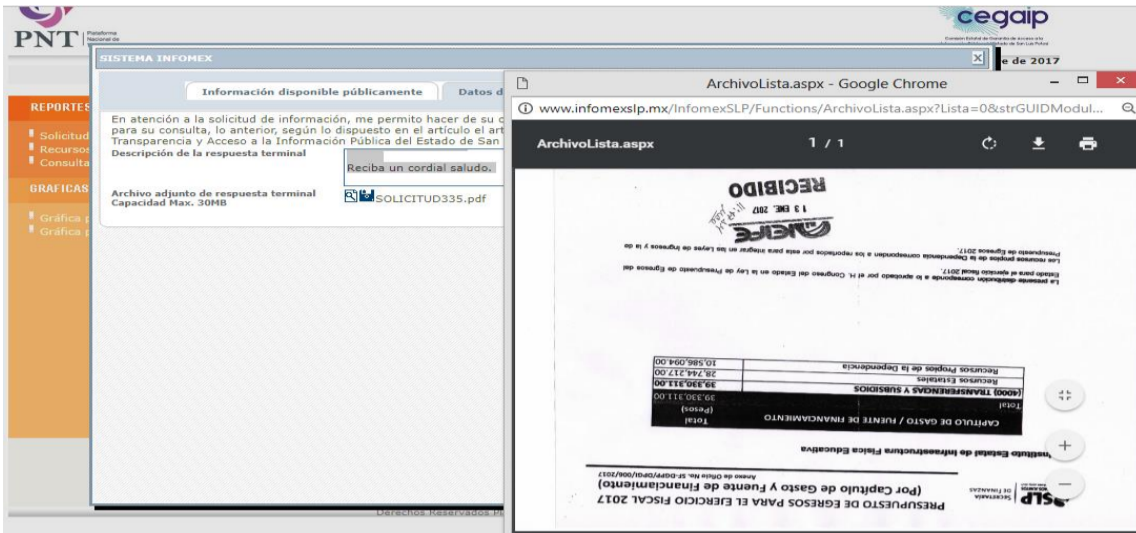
PNT Plataforma Nacional de

cegaip

SISTEMA INFOMEX

e de 2017

REPORTES

Solicitud
Recursos
Consulta

GRAFICAS

Gráfica
Gráfica

Información disponible públicamente

Datos d

En atención a la solicitud de información, me permito hacer de su c para su consulta, lo anterior, según lo dispuesto en el artículo el art Transparencia y Acceso a la Información Pública del Estado de San

Descripción de la respuesta terminal

Reciba un cordial saludo.

Archivo adjunto de respuesta terminal
Capacidad Max. 30MB

SOLICITUD335.pdf

Derechos Reservados P

ArchivoLista.aspx - Google Chrome

www.infomexslp.mx/InfomexSLP/Functions/ArchivoLista.aspx?Lista=0&strGUIDModul...

ArchivoLista.aspx

1 / 1

RECIBIDO

1 3 ENE 2017

La presente distribución corresponde a lo aprobado por el H. Congreso del Estado en la Ley de Presupuesto de Egresos del Estado para el ejercicio fiscal 2017.

Los recursos propios de la Dependencia corresponden a los reportados por ésta para integrar en las Leyes de Ingresos y la de Presupuesto de Egresos 2017.

| CAPITULO DE GASTO / FUENTE DE FINANCIAMIENTO | Total (Pesos) |
|---|---|
| Total | 39,330,111.00 |
| (4000) TRANSFERENCIAS Y SUBSIDIOS | 39,330,111.00 |
| Recursos Estatales | 28,744,217.00 |
| Recursos Propios de la Dependencia | 10,585,904.00 |

Instituto Estatal de Infraestructura Física Educativa

Anexo de Oficio No. SF-DGPP/DPGI/006/2017

PRESUPUESTO DE EGRESOS PARA EL EJERCICIO FISCAL 2017
(Por Capítulo de Gasto y Fuente de Financiamiento)

SLP SECRETARÍA DE FINANZAS